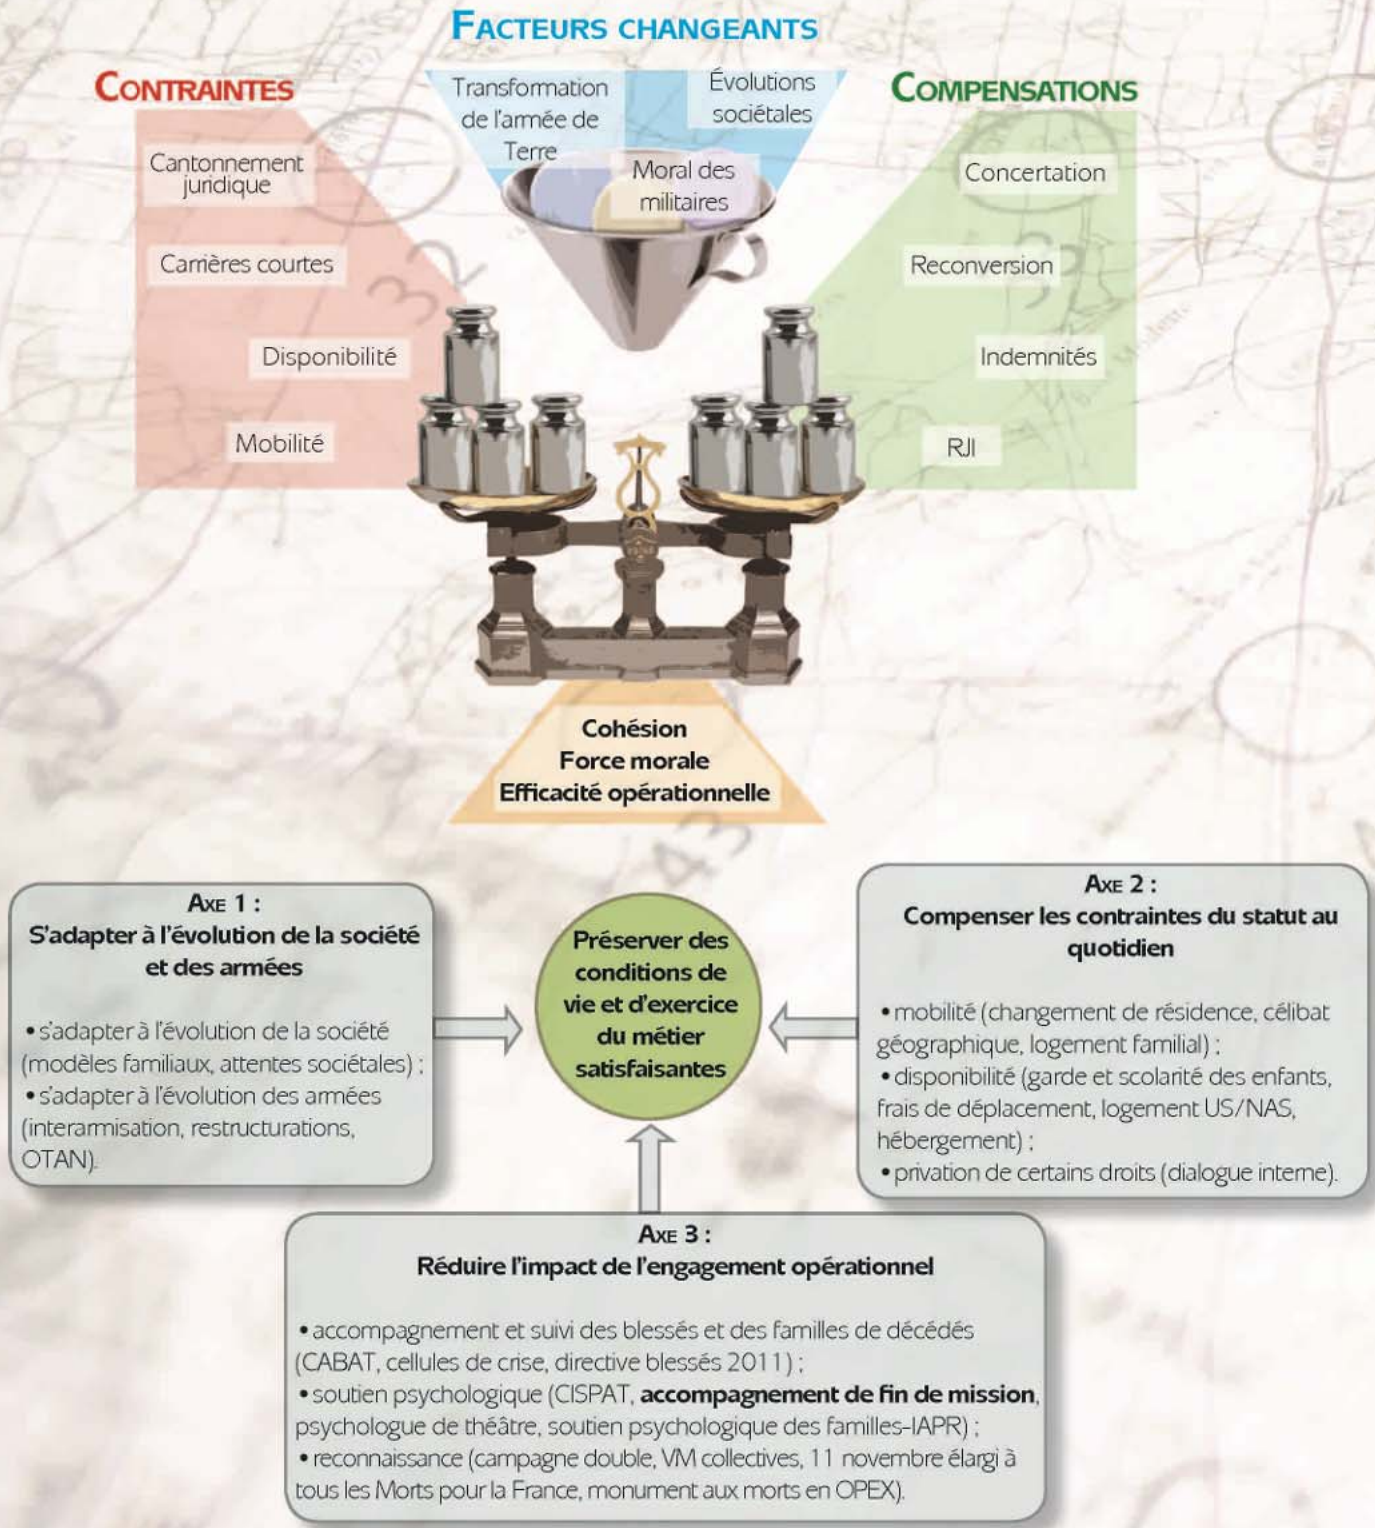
FACTEURS CHANGEANTS

CONTRAINTES

Transformation de l'armée de Terre

Évolutions sociétales

Moral des militaires

COMPENSATIONS

Cantonnement juridique

Carrières courtes

Disponibilité

Mobilité

Concertation

Reconversion

Indemnités

RJI

Cohésion
Force morale
Efficacité opérationnelle

AXE 1 :
S'adapter à l'évolution de la société et des armées

• s'adapter à l'évolution de la société (modèles familiaux, attentes sociétales) ;
• s'adapter à l'évolution des armées (interarmisation, restructurations, OTAN).

Préserver des conditions de vie et d'exercice du métier satisfaisantes

AXE 2 :
Compenser les contraintes du statut au quotidien

• mobilité (changement de résidence, célibat géographique, logement familial) ;
• disponibilité (garde et scolarité des enfants, frais de déplacement, logement US/NAS, hébergement) ;
• privation de certains droits (dialogue interne).

AXE 3 :
Réduire l'impact de l'engagement opérationnel

• accompagnement et suivi des blessés et des familles de décédés (CABAT, cellules de crise, directive blessés 2011) ;
• soutien psychologique (CISPAT, **accompagnement de fin de mission**, psychologue de théâtre, soutien psychologique des familles-IAPR) ;
• reconnaissance (campagne double, VM collectives, 11 novembre élargi à tous les Morts pour la France, monument aux morts en OPEX).